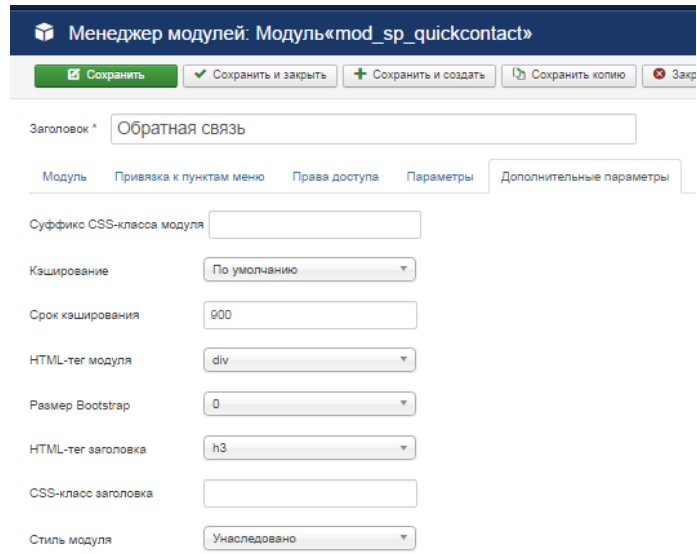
Менеджер модулей: Модуль«mod_sp_quickcontact»

Сохранить | Сохранить и закрыть | Сохранить и создать | Сохранить копию | Закр

Заголовок * Обратная связь

Модуль | Привязка к пунктам меню | Права доступа | Параметры | Дополнительные параметры

Суффикс CSS-класса модуля

Кэширование По умолчанию

Срок кэширования 900

HTML-тег модуля div

Размер Bootstrap 0

HTML-тег заголовка h3

CSS-класс заголовка

Стиль модуля Унаследовано